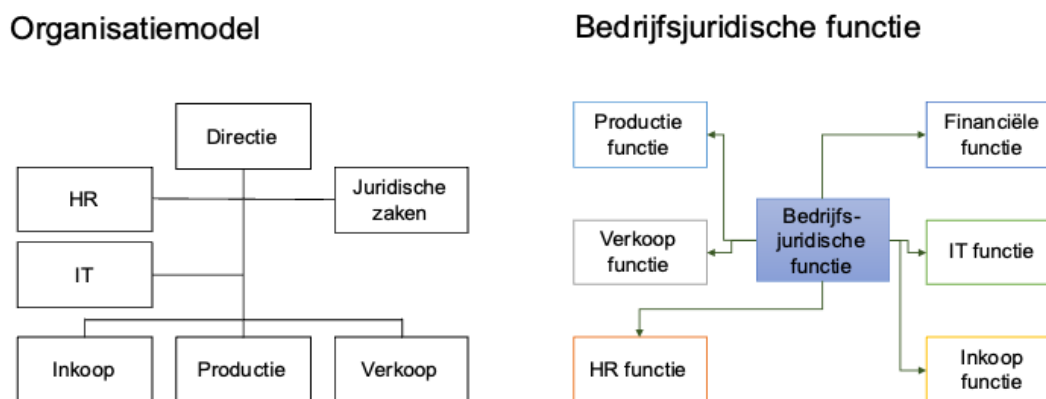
Organisatiemodel

Directie

HR

Juridische zaken

IT

Inkoop

Productie

Verkoop

Bedrijfsjuridische functie

Productie functie

Financiële functie

Verkoop functie

Bedrijfs-juridische functie

IT functie

HR functie

Inkoop functie